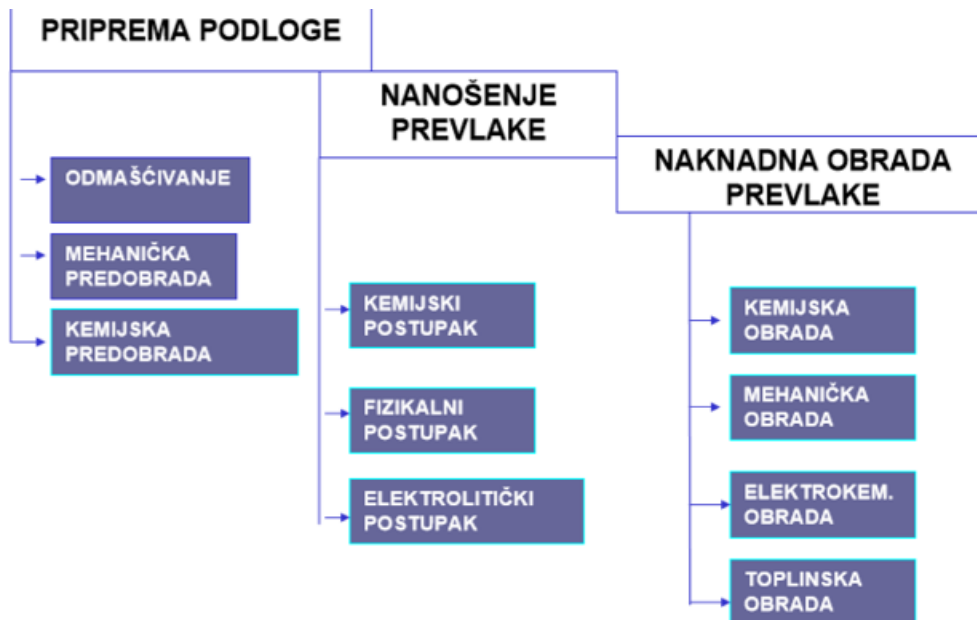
PRIPREMA PODLOGE

ODMAŠĆIVANJE

MEHANIČKA PREDOBRADA

KEMIJSKA PREDOBRADA

NANOŠENJE PREVLAKE

KEMIJSKI POSTUPAK

FIZIKALNI POSTUPAK

ELEKTROLITIČKI POSTUPAK

NAKNADNA OBRADA PREVLAKE

KEMIJSKA OBRADA

MEHANIČKA OBRADA

ELEKTROKEM. OBRADA

TOPLINSKA OBRADA